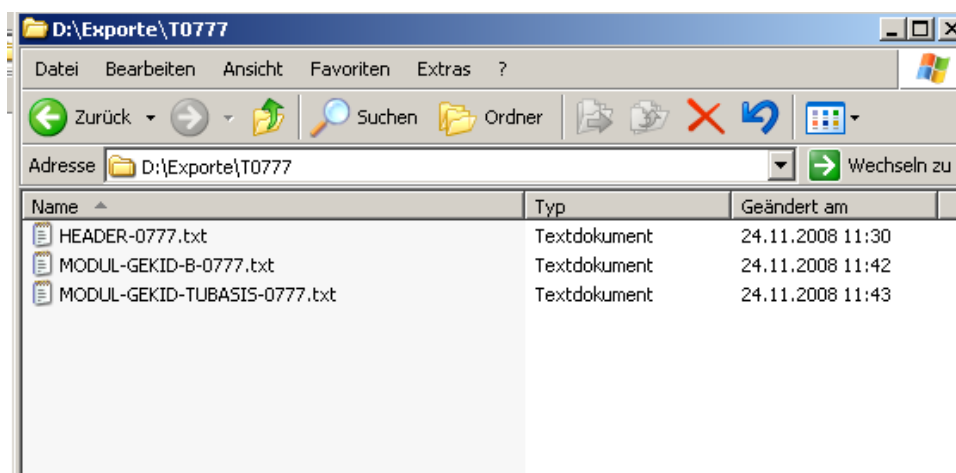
D:\Exporte\T0777

Datei Bearbeiten Ansicht Favoriten Extras ?

Zurück Suchen Ordner

Adresse D:\Exporte\T0777 Wechseln zu

| Name | Typ | Geändert am |
|---|---|---|
| HEADER-0777.txt | Textdokument | 24.11.2008 11:30 |
| MODUL-GEKID-B-0777.txt | Textdokument | 24.11.2008 11:42 |
| MODUL-GEKID-TUBASIS-0777.txt | Textdokument | 24.11.2008 11:43 |